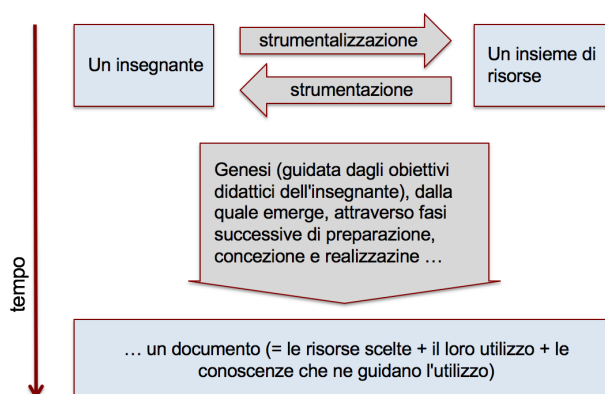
Un insegnante

strumentalizzazione

strumentazione

Un insieme di risorse

Genesi (guidata dagli obiettivi didattici dell'insegnante), dalla quale emerge, attraverso fasi successive di preparazione, concezione e realizzazine …

tempo

… un documento (= le risorse scelte + il loro utilizzo + le conoscenze che ne guidano l'utilizzo)